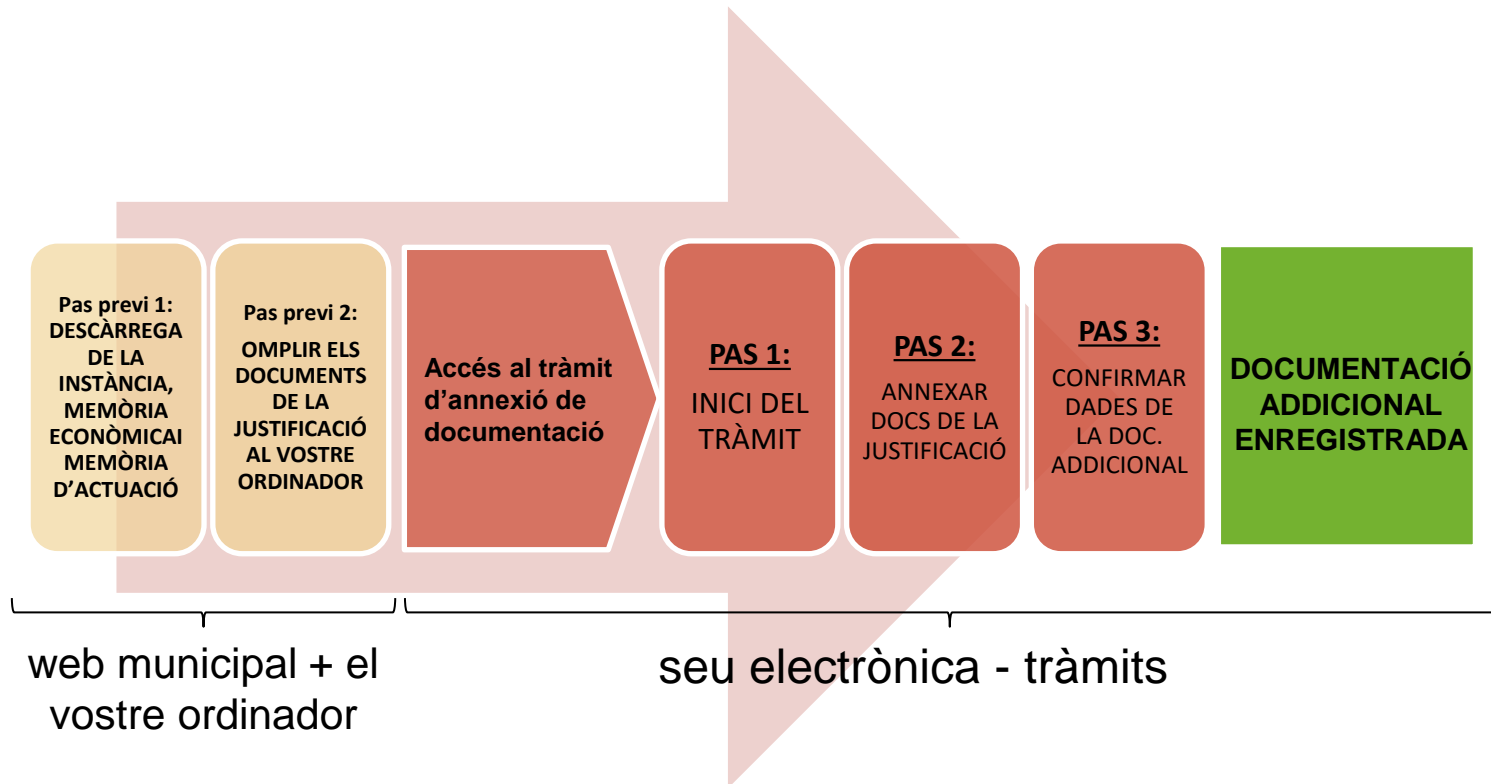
Pas previ 1: DESCÀRREGA DE LA INSTÀNCIA, MEMÒRIA ECONÒMICAI MEMÒRIA D'ACTUACIÓ

Pas previ 2: OMPLIR ELS DOCUMENTS DE LA JUSTIFICACIÓ AL VOSTRE ORDINADOR

Accés al tràmit d'annexió de documentació

PAS 1: INICI DEL TRÀMIT

PAS 2: ANNEXAR DOCS DE LA JUSTIFICACIÓ

PAS 3: CONFIRMAR DADES DE LA DOC. ADDICIONAL

DOCUMENTACIÓ ADDICIONAL ENREGISTRADA

web municipal + el vostre ordinador

seu electrònica - tràmits